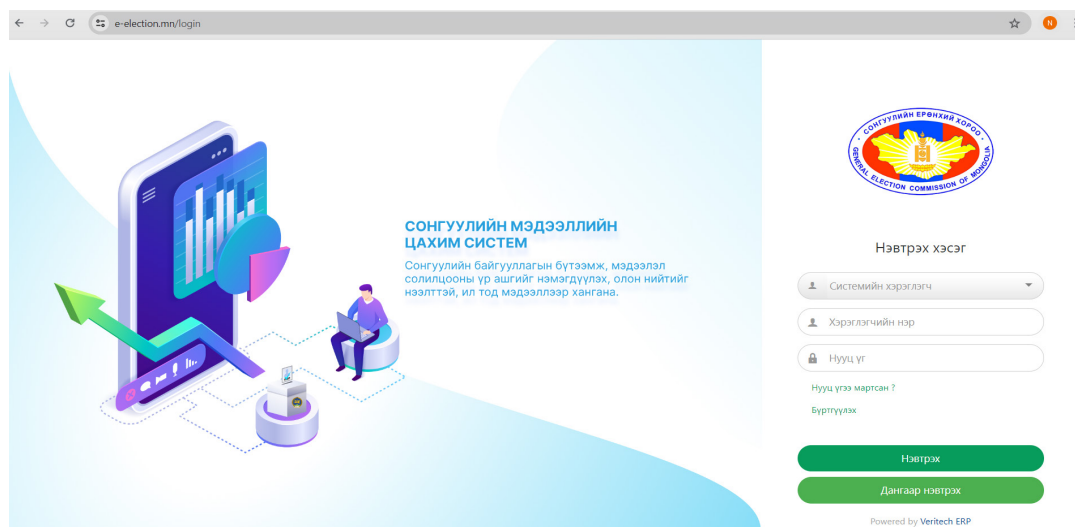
e-election.mn/login

N

СОНГУУЛИЙН МЭДЭЭЛЛИЙН ЦАХИМ СИСТЕМ

Сонгуулийн байгууллагын бүтээмж, мэдээлэл солилцооны үр ашгийг нэмэгдүүлэх, олон нийтийг нээлттэй, ил тод мэдээллээр хангана.

СОНГУУЛИЙН ЕРӨНХИЙ ХОРОО
GENERAL ELECTION COMMISSION OF MONGOLIA

Нэвтрэх хэсэг

Системийн хэрэглэгч

Хэрэглэгчийн нэр

Нууц үг

Нууц үгээ мартсан ?

Бүртгүүлэх

Нэвтрэх

Дангаар нэвтрэх

Powered by Veritech ERP